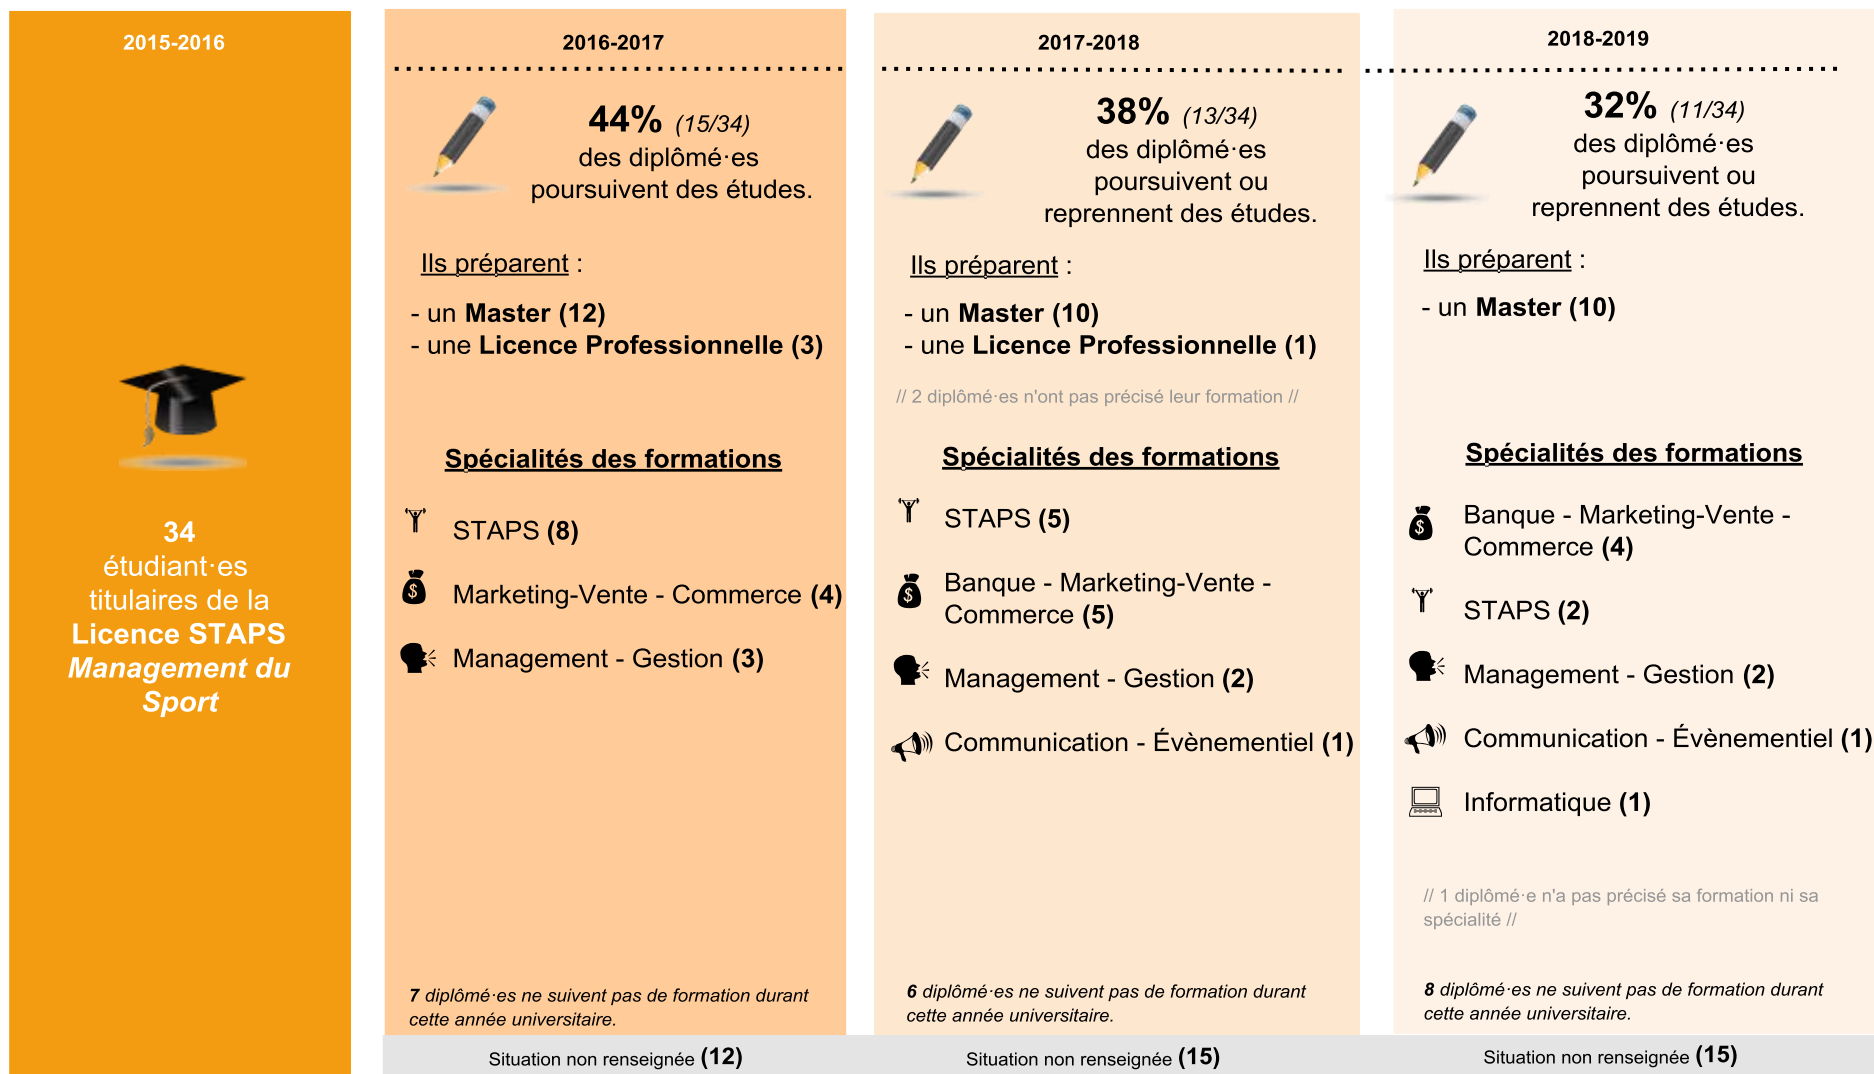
2015-2016

34
étudiant·es titulaires de la **Licence STAPS** ***Management du Sport***

2016-2017

**44%** *(15/34)*
des diplômé·es poursuivent des études.

Ils préparent :

- un **Master (12)**
- une **Licence Professionnelle (3)**

**Spécialités des formations**

STAPS **(8)**

Marketing-Vente - Commerce **(4)**

Management - Gestion **(3)**

***7** diplômé·es ne suivent pas de formation durant cette année universitaire.*

Situation non renseignée **(12)**

2017-2018

**38%** *(13/34)*
des diplômé·es poursuivent ou reprennent des études.

Ils préparent :

- un **Master (10)**
- une **Licence Professionnelle (1)**

// 2 diplômé·es n'ont pas précisé leur formation //

**Spécialités des formations**

STAPS **(5)**

Banque - Marketing-Vente - Commerce **(5)**

Management - Gestion **(2)**

Communication - Évènementiel **(1)**

***6** diplômé·es ne suivent pas de formation durant cette année universitaire.*

Situation non renseignée **(15)**

2018-2019

**32%** *(11/34)*
des diplômé·es poursuivent ou reprennent des études.

Ils préparent :

- un **Master (10)**

**Spécialités des formations**

Banque - Marketing-Vente - Commerce **(4)**

STAPS **(2)**

Management - Gestion **(2)**

Communication - Évènementiel **(1)**

Informatique **(1)**

// 1 diplômé·e n'a pas précisé sa formation ni sa spécialité //

***8** diplômé·es ne suivent pas de formation durant cette année universitaire.*

Situation non renseignée **(15)**